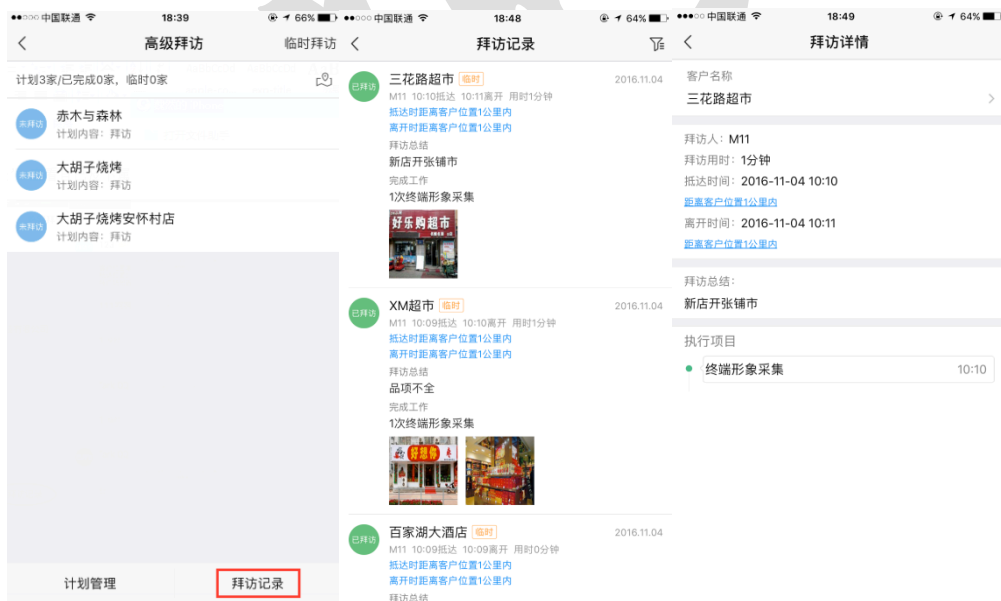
●●○○○ 中国联通 18:39 66%
高级拜访 临时拜访
计划3家/已完成0家，临时0家
未拜访 赤木与森林
计划内容：拜访
未拜访 大胡子烧烤
计划内容：拜访
未拜访 大胡子烧烤安怀村店
计划内容：拜访
计划管理 拜访记录

●●○○○ 中国联通 18:48 64%
拜访记录
已拜访 三花路超市 临时 2016.11.04
M11 10:10抵达 10:11离开 用时1分钟
抵达时距离客户位置1公里内
离开时距离客户位置1公里内
拜访总结
新店开张铺市
完成工作
1次终端形象采集
好乐购超市
已拜访 XM超市 临时 2016.11.04
M11 10:09抵达 10:10离开 用时1分钟
抵达时距离客户位置1公里内
离开时距离客户位置1公里内
拜访总结
品项不全
完成工作
1次终端形象采集
好德伴
已拜访 百家湖大酒店 临时 2016.11.04
M11 10:09抵达 10:09离开 用时0分钟
抵达时距离客户位置1公里内
离开时距离客户位置1公里内
拜访总结

●●●○○ 中国联通 18:49 64%
拜访详情
客户名称
三花路超市
拜访人：M11
拜访用时：1分钟
抵达时间：2016-11-04 10:10
距离客户位置1公里内
离开时间：2016-11-04 10:11
距离客户位置1公里内
拜访总结：
新店开张铺市
执行项目
终端形象采集 10:10